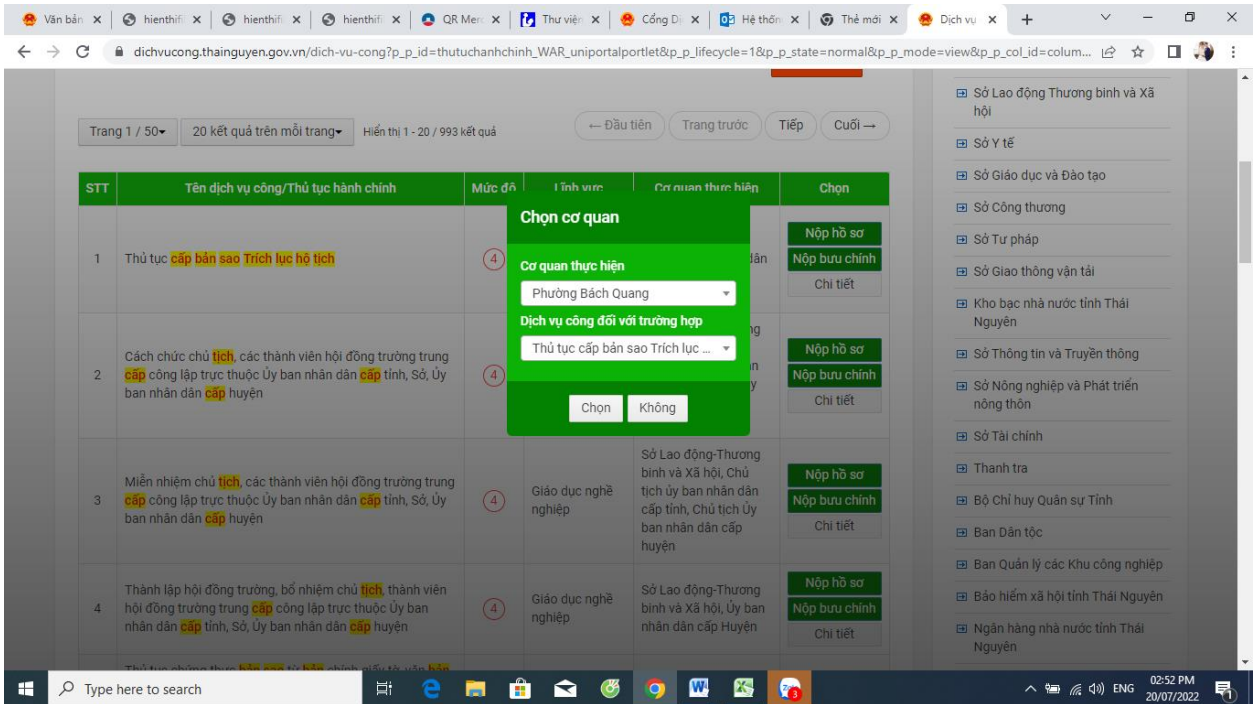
Văn bản | hienthif | hienthif | hienthif | QR Merc | Thư viện | Cổng D | Hệ thống | Thẻ mới | Dịch vụ

dichvucong.thainguyen.gov.vn/dich-vu-cong?p_p_id=thutuchanhchinh_WAR_uniportalportlet&p_p_lifecycle=1&p_p_state=normal&p_p_mode=view&p_p_col_id=colum...

Trang 1 / 50 | 20 kết quả trên mỗi trang | Hiển thị 1 - 20 / 993 kết quả

← Đầu tiên | Trang trước | Tiếp | Cuối →

| STT | Tên dịch vụ công/Thủ tục hành chính | Mức độ | Lĩnh vực | Cơ quan thực hiện | Chọn |
|---|---|---|---|---|---|
| 1 | Thủ tục cấp bản sao Trích lục hộ tịch | 4 | | dân | Nộp hồ sơ Nộp bưu chính Chi tiết |
| 2 | Cách chức chủ tịch, các thành viên hội đồng trường trung cấp công lập trực thuộc Ủy ban nhân dân cấp tỉnh, Sở, Ủy ban nhân dân cấp huyện | 4 | | ng n y | Nộp hồ sơ Nộp bưu chính Chi tiết |
| 3 | Miễn nhiệm chủ tịch, các thành viên hội đồng trường trung cấp công lập trực thuộc Ủy ban nhân dân cấp tỉnh, Sở, Ủy ban nhân dân cấp huyện | 4 | Giáo dục nghề nghiệp | Sở Lao động-Thương binh và Xã hội, Chủ tịch ủy ban nhân dân cấp tỉnh, Chủ tịch Ủy ban nhân dân cấp huyện | Nộp hồ sơ Nộp bưu chính Chi tiết |
| 4 | Thành lập hội đồng trường, bổ nhiệm chủ tịch, thành viên hội đồng trường trung cấp công lập trực thuộc Ủy ban nhân dân cấp tỉnh, Sở, Ủy ban nhân dân cấp huyện | 4 | Giáo dục nghề nghiệp | Sở Lao động-Thương binh và Xã hội, Ủy ban nhân dân cấp Huyện | Nộp hồ sơ Nộp bưu chính Chi tiết |

Chọn cơ quan
Cơ quan thực hiện
Phường Bách Quang
Dịch vụ công đối với trường hợp
Thủ tục cấp bản sao Trích lục ...
Chọn | Không

Sở Lao động Thương binh và Xã hội
Sở Y tế
Sở Giáo dục và Đào tạo
Sở Công thương
Sở Tư pháp
Sở Giao thông vận tải
Kho bạc nhà nước tỉnh Thái Nguyên
Sở Thông tin và Truyền thông
Sở Nông nghiệp và Phát triển nông thôn
Sở Tài chính
Thanh tra
Bộ Chỉ huy Quân sự Tỉnh
Ban Dân tộc
Ban Quản lý các Khu công nghiệp
Bảo hiểm xã hội tỉnh Thái Nguyên
Ngân hàng nhà nước tỉnh Thái Nguyên

Type here to search
ENG 02:52 PM 20/07/2022